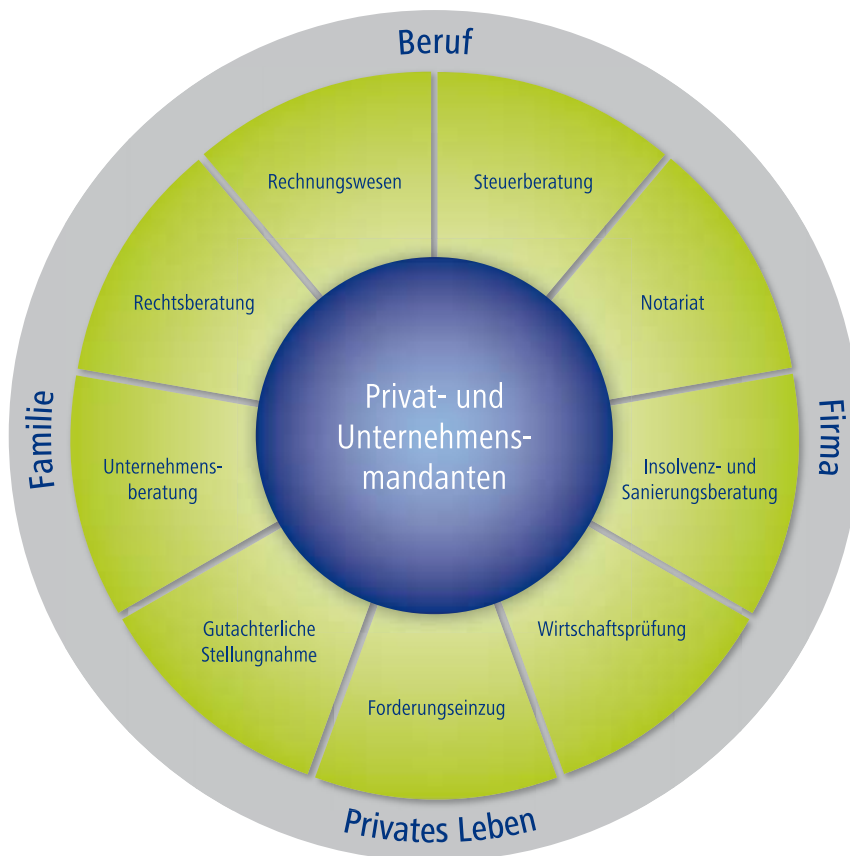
Beruf

Rechnungswesen

Steuerberatung

Rechtsberatung

Notariat

Familie

Privat- und Unternehmensmandanten

Firma

Unternehmensberatung

Insolvenz- und Sanierungsberatung

Gutachterliche Stellungnahme

Wirtschaftsprüfung

Forderungseinzug

Privates Leben